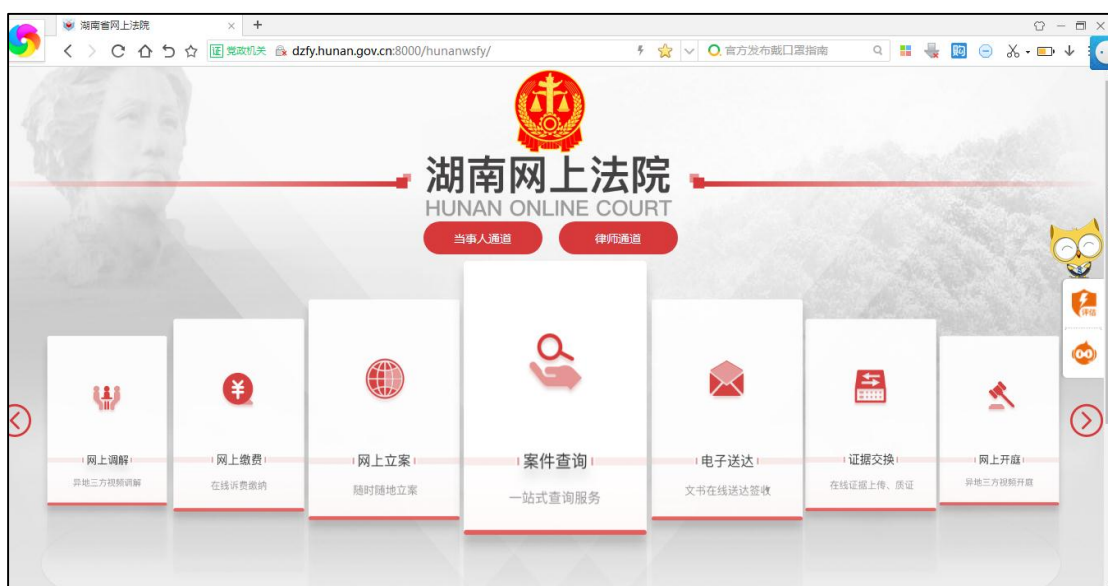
湖南省网上法院 × +

正 党政机关 dzfy.hunan.gov.cn:8000/hunanwsfy/

官方发布戴口罩指南

湖南网上法院
HUNAN ONLINE COURT

当事人通道 律师通道

网上调解
异地三方视频调解

网上缴费
在线诉费缴纳

网上立案
随时随地立案

案件查询
一站式查询服务

电子送达
文书在线送达签收

证据交换
在线证据上传、质证

网上开庭
异地三方视频开庭

评估